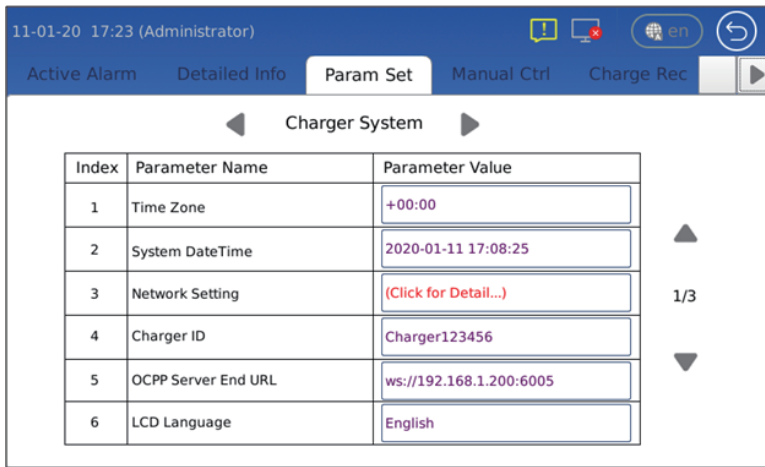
11-01-20 17:23 (Administrator)

en

Active Alarm | Detailed Info | Param Set | Manual Ctrl | Charge Rec

Charger System

| Index | Parameter Name | Parameter Value |
|---|---|---|
| 1 | Time Zone | +00:00 |
| 2 | System DateTime | 2020-01-11 17:08:25 |
| 3 | Network Setting | (Click for Detail...) |
| 4 | Charger ID | Charger123456 |
| 5 | OCPP Server End URL | ws://192.168.1.200:6005 |
| 6 | LCD Language | English |

1/3